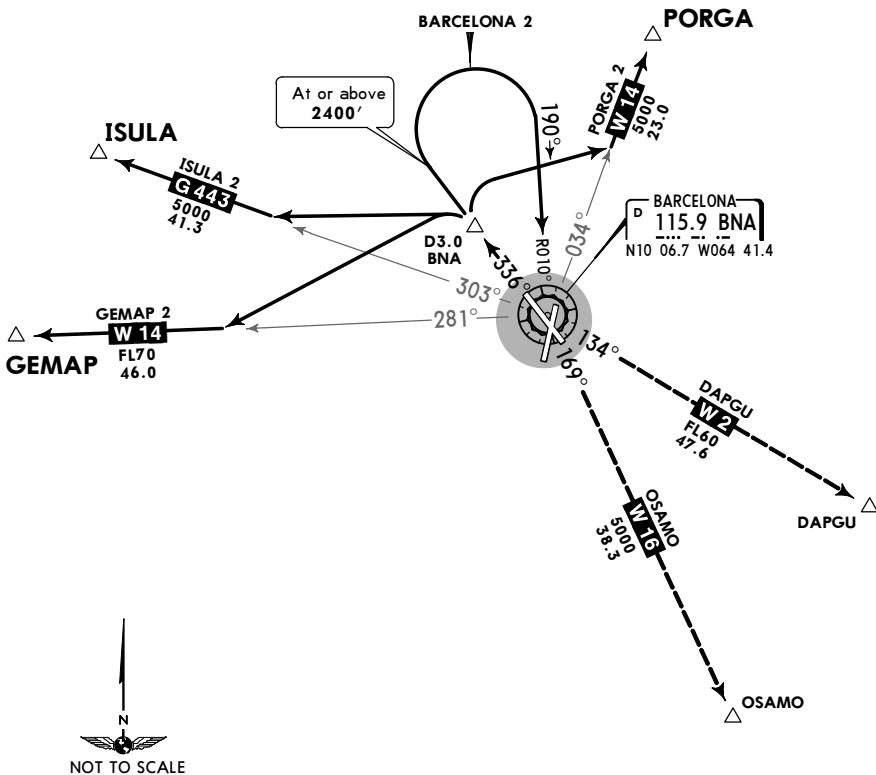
BARCELONA 2

PORGA

At or above
2400′

ISULA

190°

PORGA 2
W 14
5000
23.0

ISULA 2
G 443
5000
41.3

D3.0
BNA

R010

034°

D
BARCELONA
115.9 BNA
N10 06.7 W064 41.4

336°

303°

GEMAP 2
W 14
FL70
46.0

281°

GEMAP

134°

169°

DAPGU
W 2
FL60
47.6

DAPGU

OSAMO
W 16
5000
38.3

OSAMO

N

NOT TO SCALE